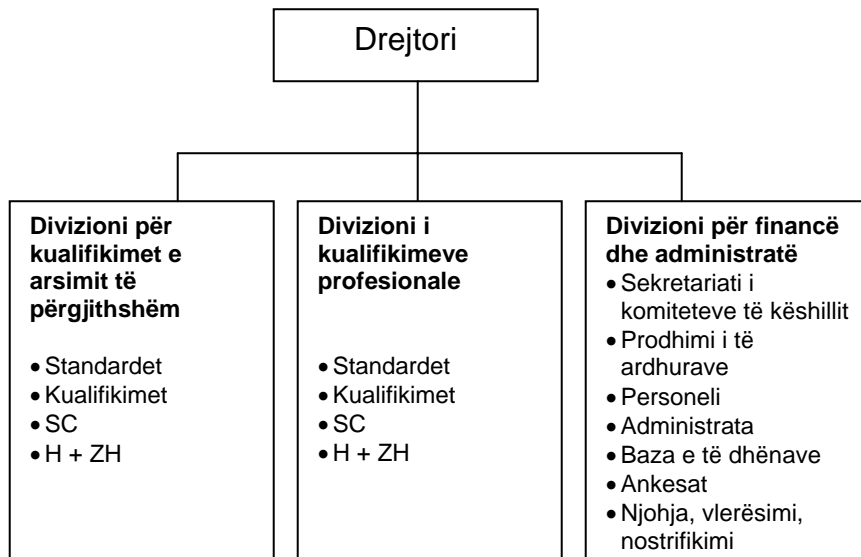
Drejtori

**Divizioni për kualifikimet e arsimit të përgjithshëm**

- Standardet
- Kualifikimet
- SC
- H + ZH

**Divizioni i kualifikimeve profesionale**

- Standardet
- Kualifikimet
- SC
- H + ZH

**Divizioni për financë dhe administratë**

- Sekretariati i komiteteve të këshillit
- Prodhimi i të ardhurave
- Personeli
- Administrata
- Baza e të dhënave
- Ankesat
- Njohja, vlerësimi, nostrifikimi